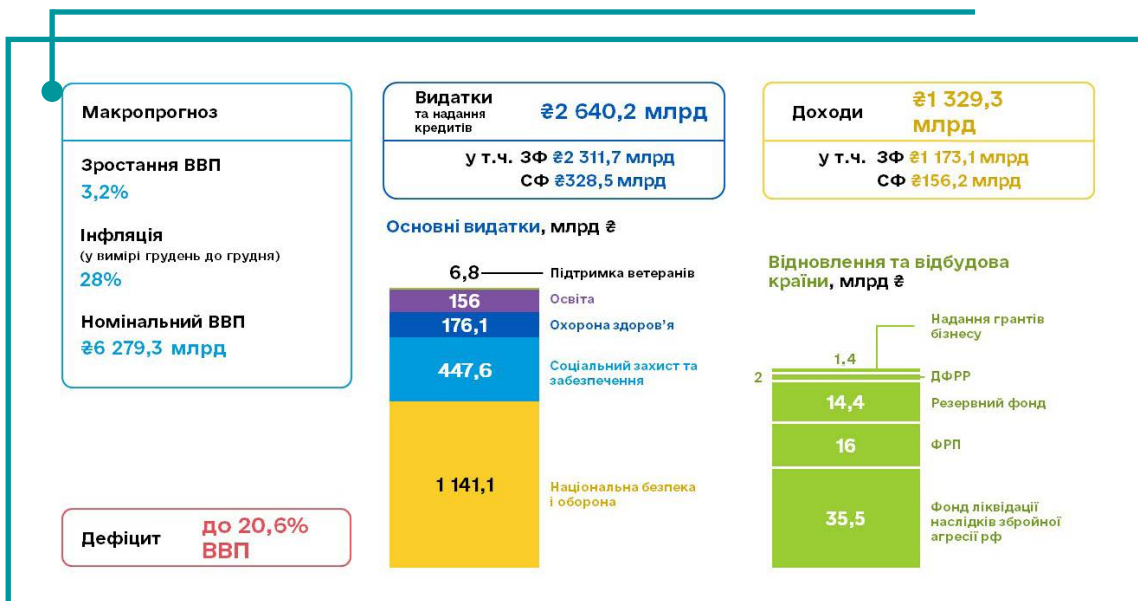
Макропрогноз

Зростання ВВП
3,2%

Інфляція
(у вимірі грудень до грудня)
28%

Номінальний ВВП
₴6 279,3 млрд

Дефіцит до 20,6% ВВП

Видатки та надання кредитів ₴2 640,2 млрд

у т.ч. ЗФ ₴2 311,7 млрд
СФ ₴328,5 млрд

Доходи ₴1 329,3 млрд

у т.ч. ЗФ ₴1 173,1 млрд
СФ ₴156,2 млрд

Основні видатки, млрд ₴

6,8 Підтримка ветеранів
156 Освіта
176,1 Охорона здоров'я
447,6 Соціальний захист та забезпечення
1 141,1 Національна безпека і оборона

Відновлення та відбудова країни, млрд ₴

1,4 Надання грантів бізнесу
2 ДФРР
14,4 Резервний фонд
16 ФРП
35,5 Фонд ліквідації наслідків збройної агресії рф